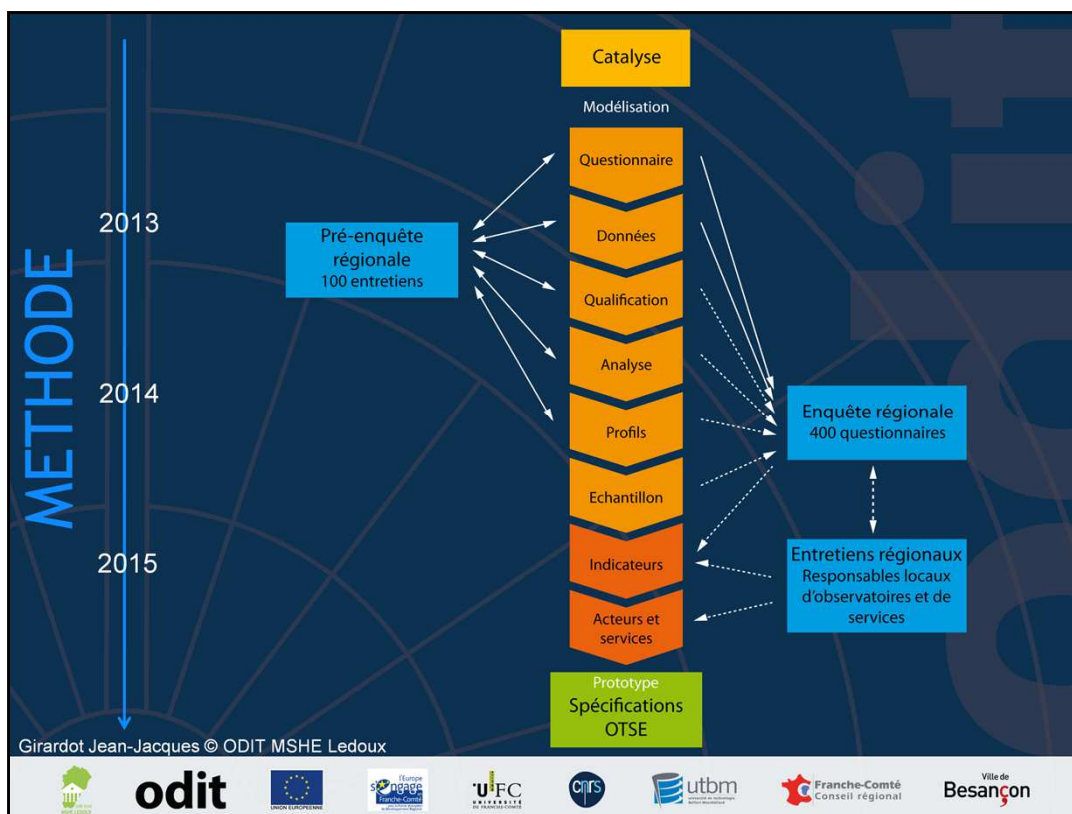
METHODE

2013

2014

2015

Catalyse

Modélisation

Questionnaire

Données

Qualification

Analyse

Profils

Echantillon

Indicateurs

Acteurs et services

Prototype
Spécifications OTSE

Pré-enquête régionale
100 entretiens

Enquête régionale
400 questionnaires

Entretiens régionaux
Responsables locaux d'observatoires et de services

Girardot Jean-Jacques © ODIT MSHE Ledoux

odit

UNION EUROPEENNE

L'Europe s'engage Franche-Comté

UFC UNIVERSITÉ DE FRANCHE-COMTÉ

CNRS

utbm

Franche-Comté Conseil régional

Ville de Besançon